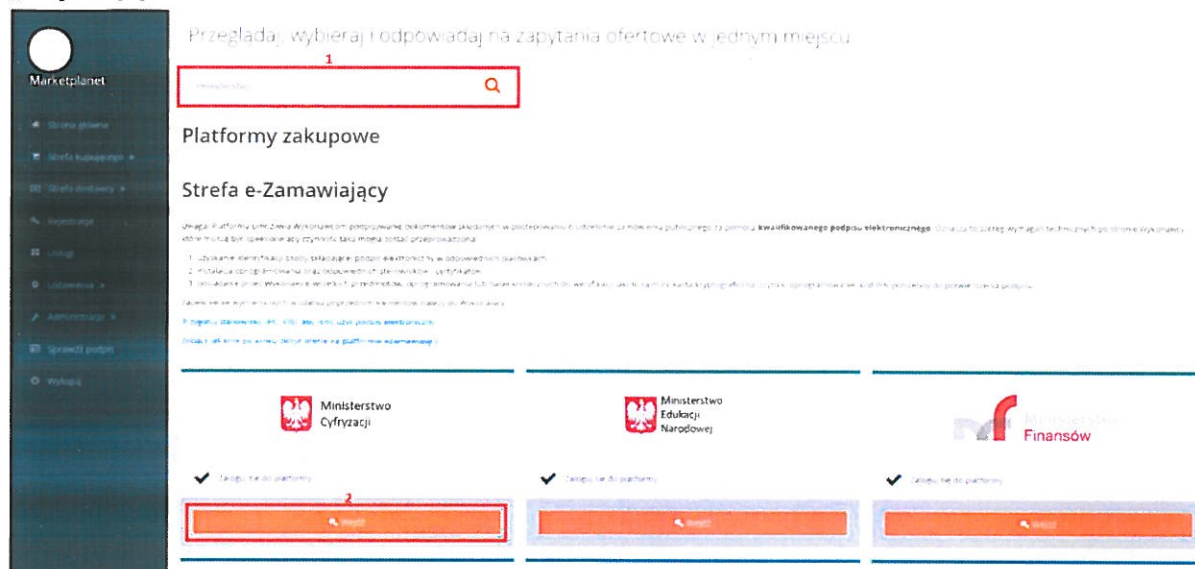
Marketplanet

Strona główna

Strefa kupującego

Strefa dostawcy

Rejestracja

Usługi

Ustawienia

Administracja

Sprawdź podpis

Wyloguj

Przeglądaj, wybieraj i odpowiadaj na zapytania ofertowe w jednym miejscu

1

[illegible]

Platformy zakupowe

Strefa e-Zamawiający

Uwaga! Platforma umożliwia Wykonawcom podpisywanie dokumentów składanych w postępowaniu o udzielenie zamówienia publicznego za pomocą **kwalifikowanego podpisu elektronicznego**. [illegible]

1. Uzyskanie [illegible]
2. Instalacja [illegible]
3. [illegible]

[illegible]

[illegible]

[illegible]

Ministerstwo Cyfryzacji

Ministerstwo Edukacji Narodowej

Ministerstwo Finansów

Zaloguj się do platformy

Zaloguj się do platformy

Zaloguj się do platformy

2

Wejdź

Wejdź

Wejdź